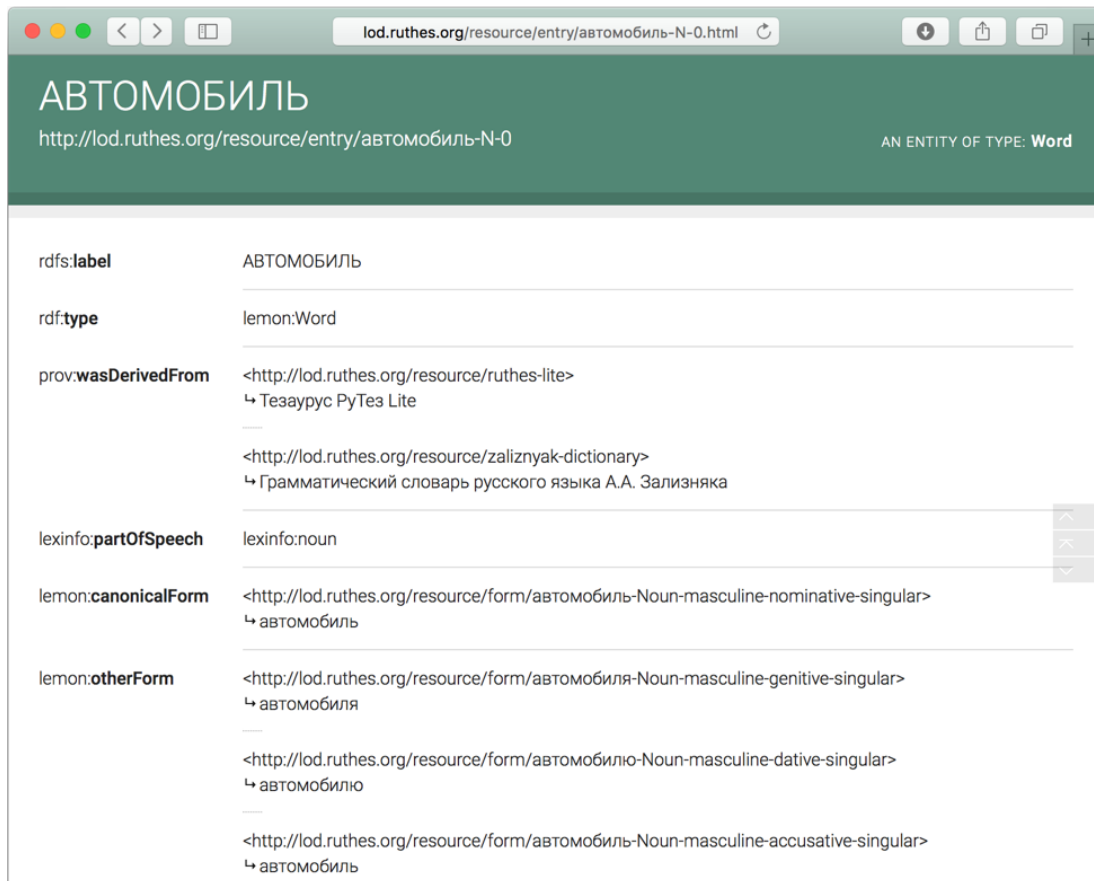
lod.ruthes.org/resource/entry/автомобиль-N-0.html

АВТОМОБИЛЬ
http://lod.ruthes.org/resource/entry/автомобиль-N-0

AN ENTITY OF TYPE: Word

| | |
|---|---|
| rdfs:label | АВТОМОБИЛЬ |
| rdf:type | lemon:Word |
| prov:wasDerivedFrom | <http://lod.ruthes.org/resource/ruthes-lite> ↳ Тезаурус РуТез Lite |
| | <http://lod.ruthes.org/resource/zaliznyak-dictionary> ↳ Грамматический словарь русского языка А.А. Зализняка |
| lexinfo:partOfSpeech | lexinfo:noun |
| lemon:canonicalForm | <http://lod.ruthes.org/resource/form/автомобиль-Noun-masculine-nominative-singular> ↳ автомобиль |
| lemon:otherForm | <http://lod.ruthes.org/resource/form/автомобиля-Noun-masculine-genitive-singular> ↳ автомобиля |
| | <http://lod.ruthes.org/resource/form/автомобилю-Noun-masculine-dative-singular> ↳ автомобилю |
| | <http://lod.ruthes.org/resource/form/автомобиль-Noun-masculine-accusative-singular> ↳ автомобиль |